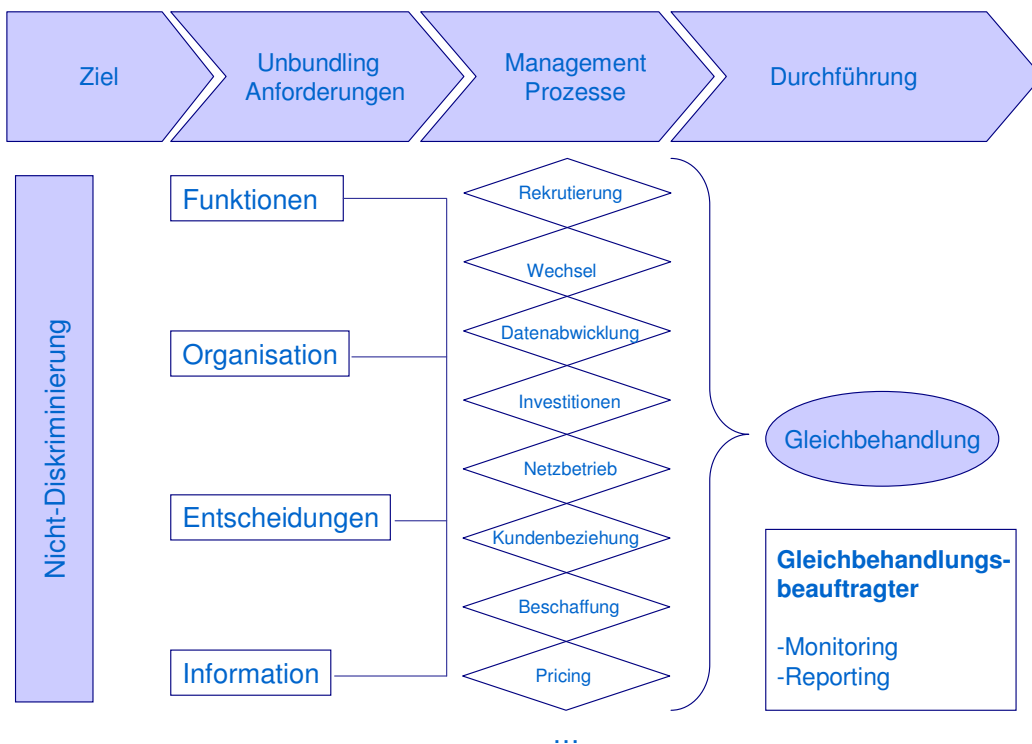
Ziel

Unbundling Anforderungen

Management Prozesse

Durchführung

Nicht-Diskriminierung

Funktionen

Organisation

Entscheidungen

Information

Rekrutierung

Wechsel

Datenabwicklung

Investitionen

Netzbetrieb

Kundenbeziehung

Beschaffung

Pricing

...

Gleichbehandlung

**Gleichbehandlungsbeauftragter**

-Monitoring
-Reporting